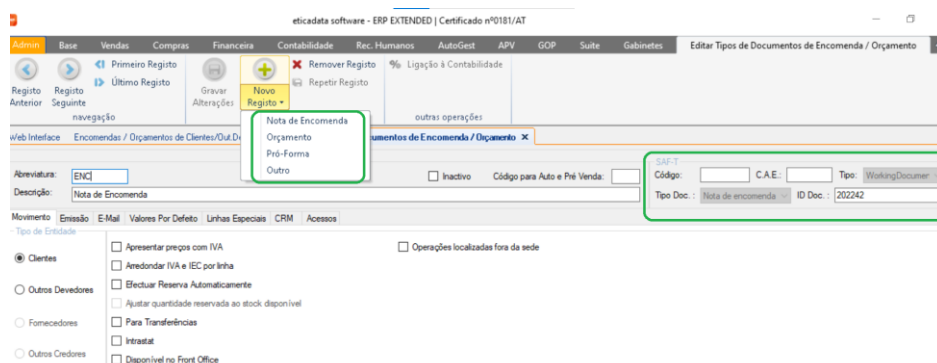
eticadata software - ERP EXTENDED | Certificado nº0181/AT

Admin Base Vendas Compras Financeira Contabilidade Rec. Humanos AutoGest APV GOP Suite Gabinetes Editar Tipos de Documentos de Encomenda / Orçamento

Registo Anterior Registo Seguinte Primeiro Registo Último Registo navegação Gravar Alterações Novo Registo Remover Registo Repetir Registo Ligação à Contabilidade outras operações

Nota de Encomenda
Orçamento
Pró-Forma
Outro

Web Interface Encomendas / Orçamentos de Clientes/Out.D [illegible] umentos de Encomenda / Orçamento ×

Abreviatura: ENC
Descrição: Nota de Encomenda
Inactivo Código para Auto e Pré Venda:

SAF-T
Código: C.A.E.: Tipo: WorkingDocumer
Tipo Doc.: Nota de encomenda ID Doc.: 202242

Movimento Emissão E-Mail Valores Por Defeito Linhas Especiais CRM Acessos

Tipo de Entidade
Clientes
Outros Devedores
Fornecedores
Outros Credores

Apresentar preços com IVA
Arredondar IVA e IEC por linha
Efectuar Reserva Automaticamente
Ajustar quantidade reservada ao stock disponível
Para Transferências
Intrastat
Disponível no Front Office
Operações localizadas fora da sede